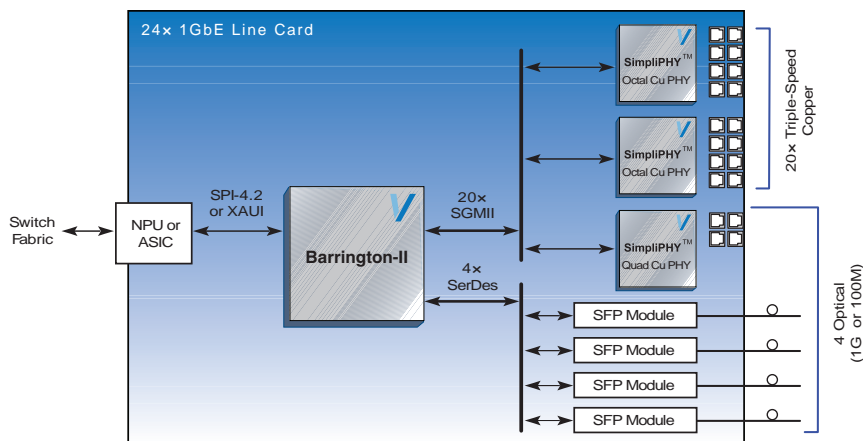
24× 1GbE Line Card

Switch Fabric

NPU or ASIC

SPI-4.2 or XAUI

Barrington-II

20× SGMII

4× SerDes

SimpliPHY™ Octal Cu PHY

SimpliPHY™ Octal Cu PHY

SimpliPHY™ Quad Cu PHY

SFP Module

SFP Module

SFP Module

SFP Module

20× Triple-Speed Copper

4 Optical (1G or 100M)